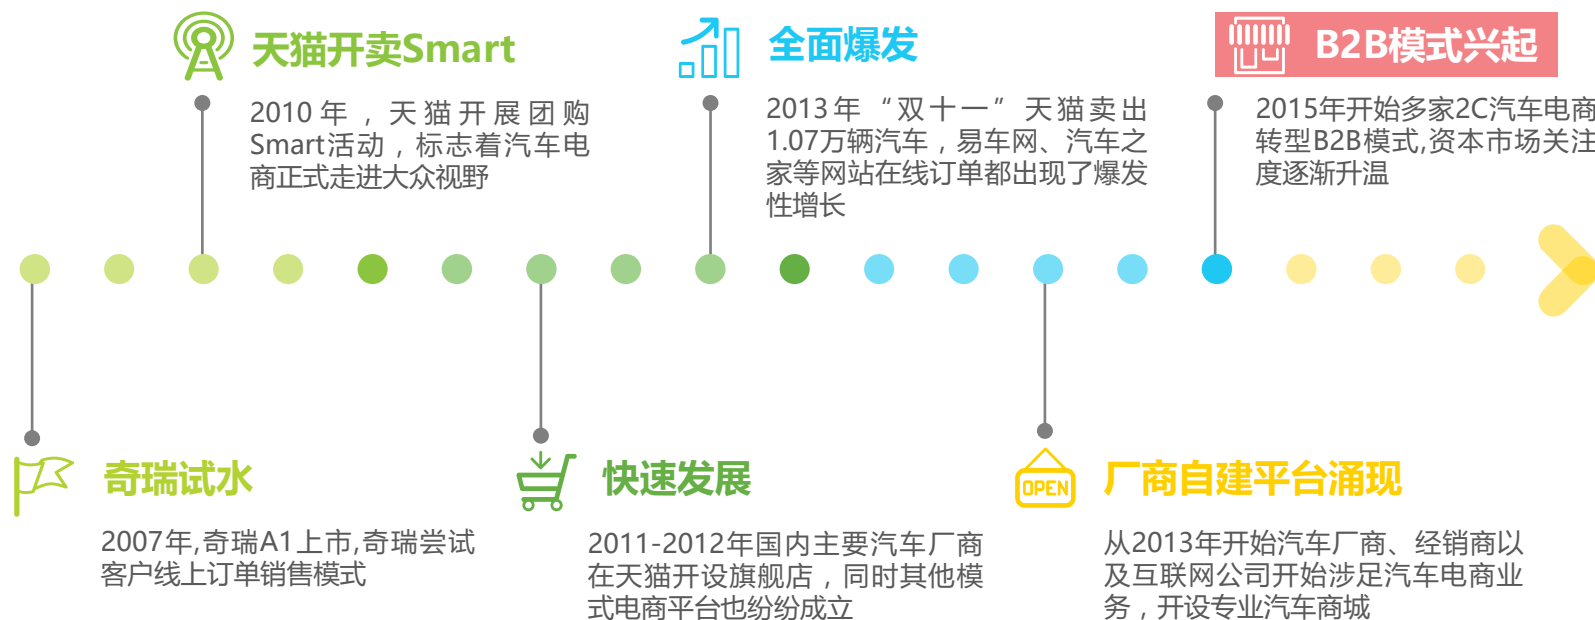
天猫开卖Smart

2010年，天猫开展团购Smart活动，标志着汽车电商正式走进大众视野

全面爆发

2013年“双十一”天猫卖出1.07万辆汽车，易车网、汽车之家等网站在线订单都出现了爆发性增长

B2B模式兴起

2015年开始多家2C汽车电商转型B2B模式,资本市场关注度逐渐升温

奇瑞试水

2007年,奇瑞A1上市,奇瑞尝试客户线上订单销售模式

快速发展

2011-2012年国内主要汽车厂商在天猫开设旗舰店，同时其他模式电商平台也纷纷成立

OPEN

厂商自建平台涌现

从2013年开始汽车厂商、经销商以及互联网公司开始涉足汽车电商业务，开设专业汽车商城